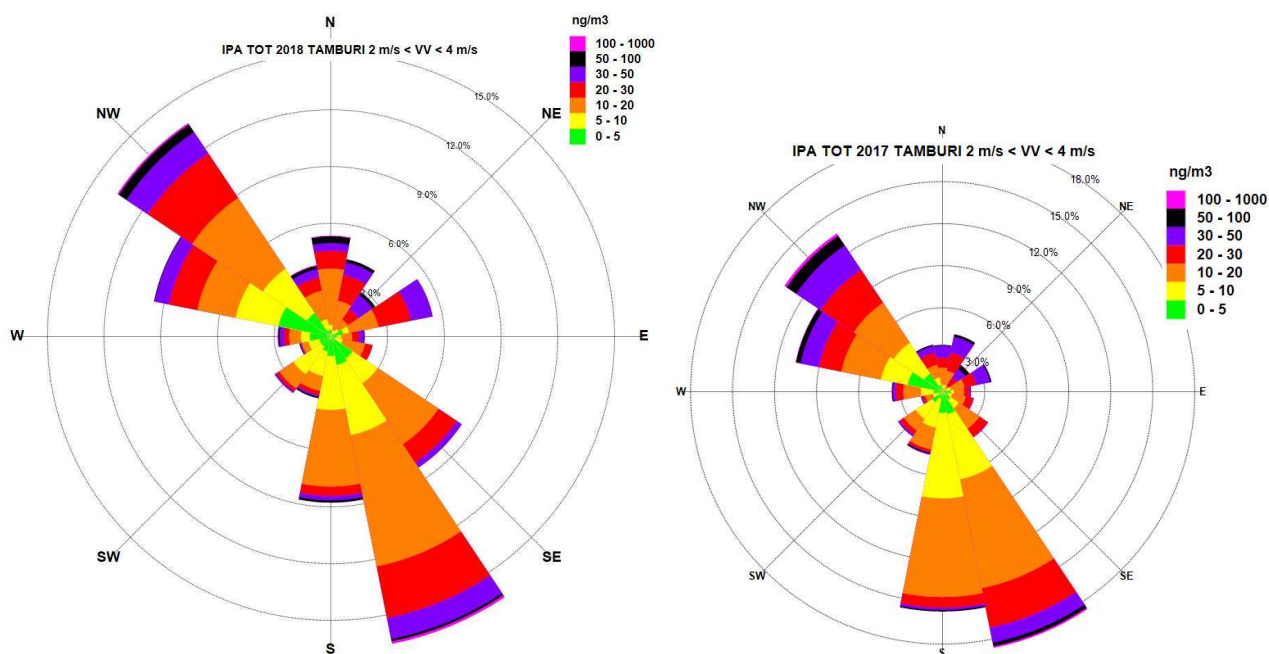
N

IPA TOT 2018 TAMBURI 2 m/s < VV < 4 m/s

ng/m3

100 - 1000
50 - 100
30 - 50
20 - 30
10 - 20
5 - 10
0 - 5

15.0%
12.0%
9.0%
6.0%
3.0%

NW
NE
W
E
SW
SE
S

N

IPA TOT 2017 TAMBURI 2 m/s < VV < 4 m/s

ng/m3

100 - 1000
50 - 100
30 - 50
20 - 30
10 - 20
5 - 10
0 - 5

18.0%
15.0%
12.0%
9.0%
6.0%
3.0%

NW
NE
W
E
SW
SE
S